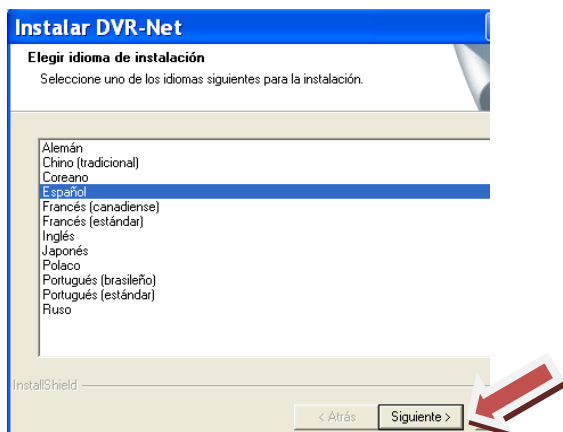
Instalar DVR-Net

Elegir idioma de instalación

Seleccione uno de los idiomas siguientes para la instalación.

Alemán
Chino (tradicional)
Coreano
Español
Francés (canadiense)
Francés (estándar)
Inglés
Japonés
Polaco
Portugués (brasileño)
Portugués (estándar)
Ruso

InstallShield

< Atrás
Siguiente >